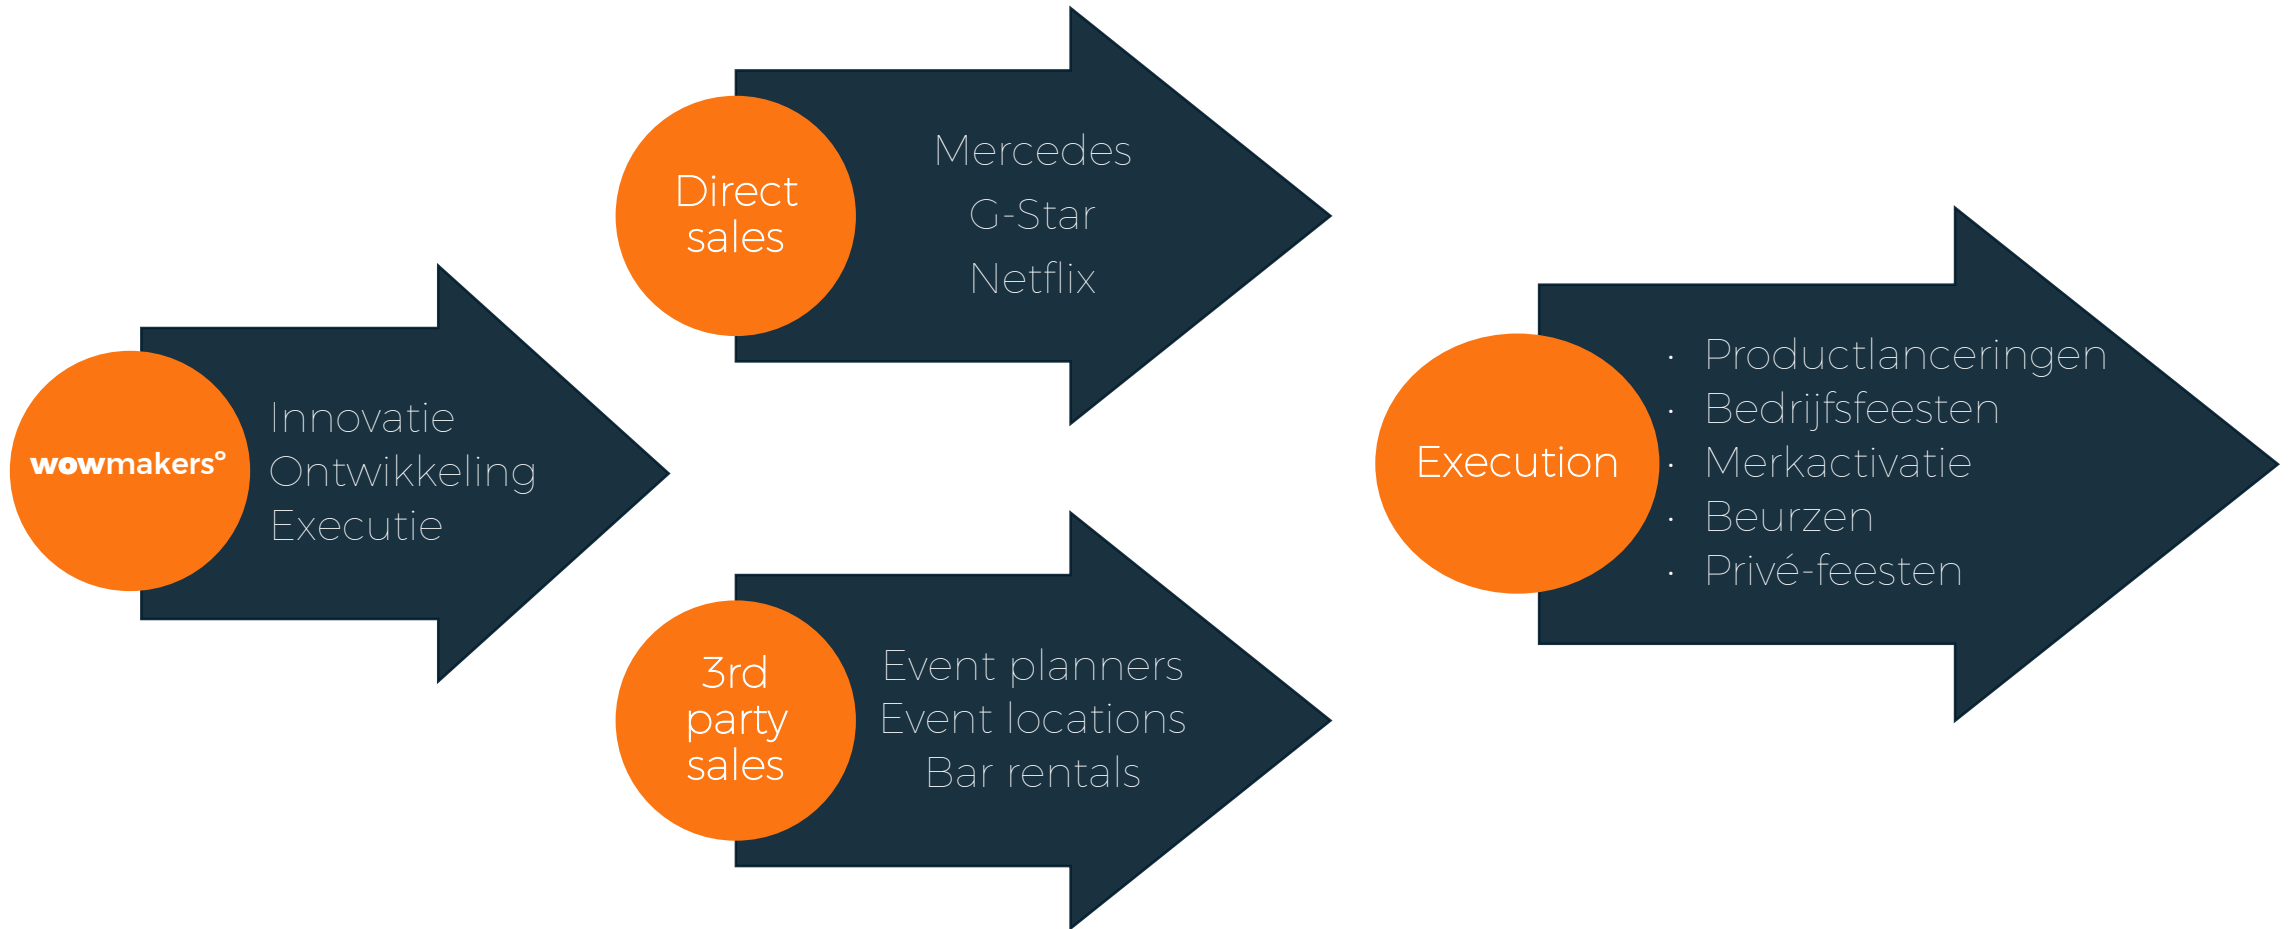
wowmakers°

Innovatie
Ontwikkeling
Executie

Direct sales

Mercedes
G-Star
Netflix

3rd party sales

Event planners
Event locations
Bar rentals

Execution

· Productlanceringen
· Bedrijfsfeesten
· Merkactivatie
· Beurzen
· Privé-feesten